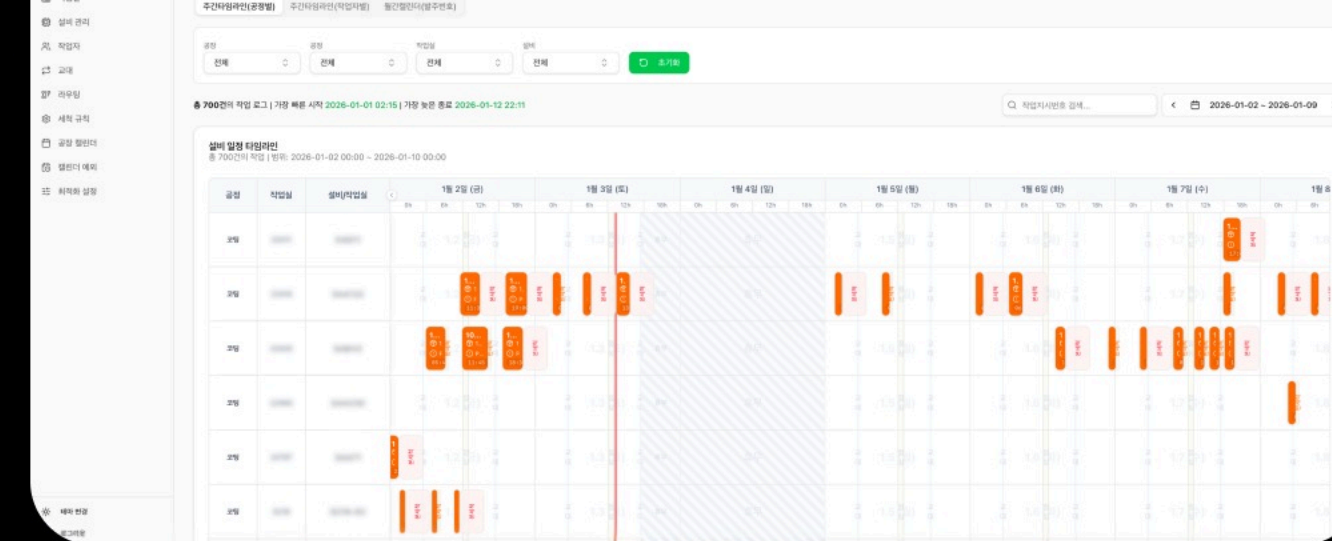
설비 관리
작업자
교대
라우팅
세척 규칙
공장 캘린더
캘린더 예외
최적화 설정
테마 변경
로그아웃

주간타임라인(공정별)
주간타임라인(작업자별)
월간캘린더(설주번호)

공장
전체
공정
전체
작업실
전체
설비
전체
초기화

총 700건의 작업 로그 | 가장 빠른 시작 2026-01-01 02:15 | 가장 늦은 종료 2026-01-12 22:11

작업지시번호 검색...
2026-01-02 ~ 2026-01-09

설비 일정 타임라인
총 700건의 작업 | 범위: 2026-01-02 00:00 ~ 2026-01-10 00:00

| 공정 | 작업실 | 설비/작업실 | 1월 2일 (금) | 1월 3일 (토) | 1월 4일 (일) | 1월 5일 (월) | 1월 6일 (화) | 1월 7일 (수) | 1월 8 |
|---|---|---|---|---|---|---|---|---|---|
| 코팅 | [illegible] | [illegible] | | | | | | | |
| 코팅 | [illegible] | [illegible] | | | | | | | |
| 코팅 | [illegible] | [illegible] | | | | | | | |
| 코팅 | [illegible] | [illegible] | | | | | | | |
| 코팅 | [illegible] | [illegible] | | | | | | | |
| 코팅 | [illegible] | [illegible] | | | | | | | |